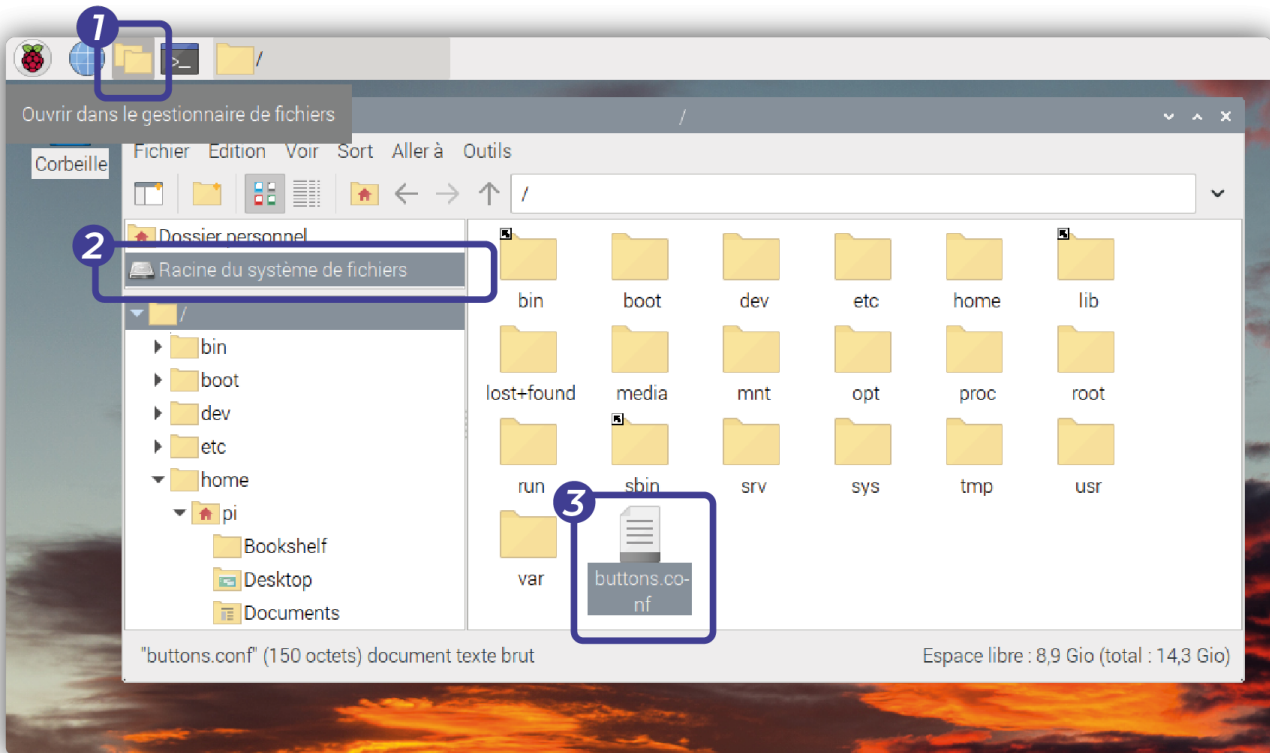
1

/

Ouvrir dans le gestionnaire de fichiers

/

Corbeille

Fichier Edition Voir Sort Aller à Outils

/

2

Dossier personnel

Racine du système de fichiers

/

bin

boot

dev

etc

home

pi

Bookshelf

Desktop

Documents

bin boot dev etc home lib

lost+found media mnt opt proc root

run sbin srv sys tmp usr

3

var buttons.conf

"buttons.conf" (150 octets) document texte brut

Espace libre : 8,9 Gio (total : 14,3 Gio)